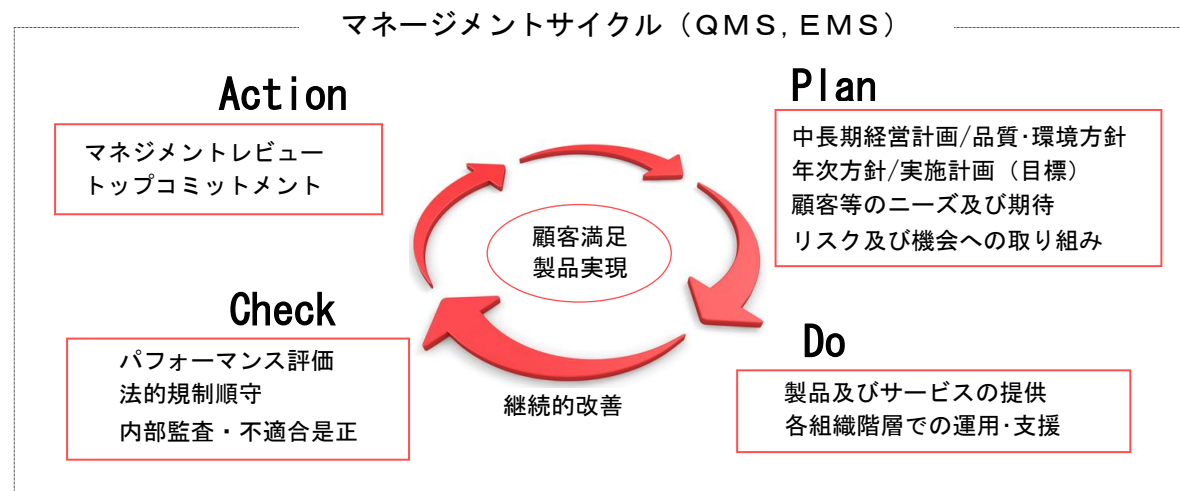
マネージメントサイクル（QMS，EMS）

Action

マネジメントレビュー
トップコミットメント

Plan

中長期経営計画/品質･環境方針
年次方針/実施計画（目標）
顧客等のニーズ及び期待
リスク及び機会への取り組み

顧客満足
製品実現

Check

パフォーマンス評価
法的規制順守
内部監査・不適合是正

継続的改善

Do

製品及びサービスの提供
各組織階層での運用･支援